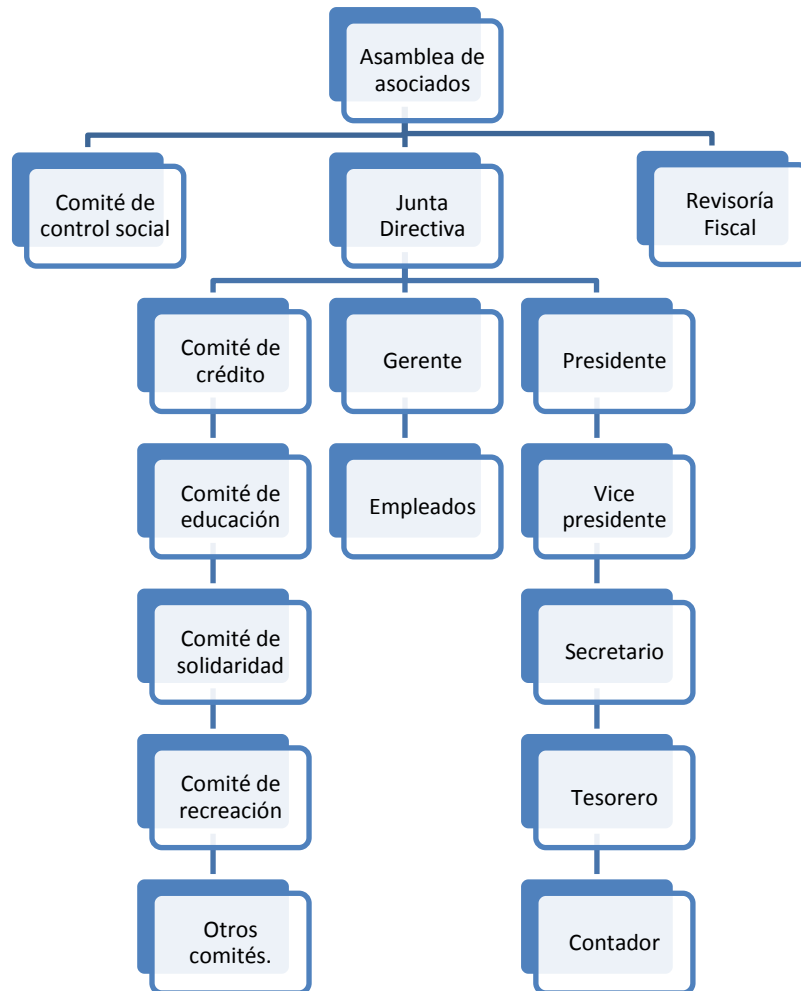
Asamblea de asociados

Comité de control social

Junta Directiva

Revisoría Fiscal

Comité de crédito

Gerente

Presidente

Comité de educación

Empleados

Vice presidente

Comité de solidaridad

Secretario

Comité de recreación

Tesorero

Otros comités.

Contador